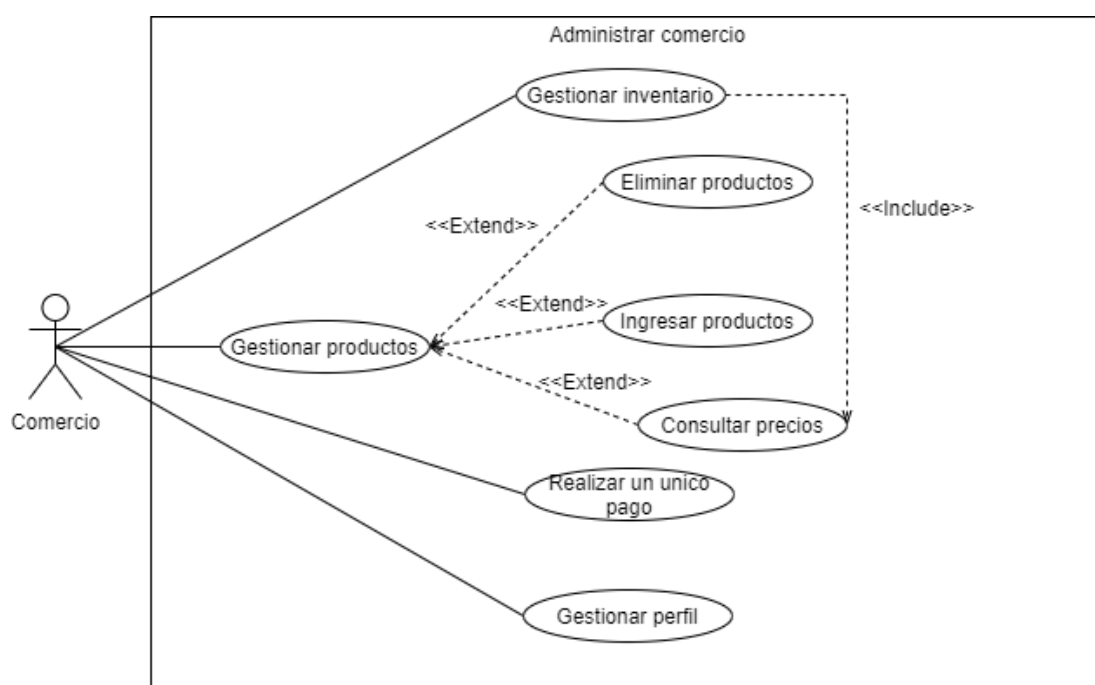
Administrar comercio

Gestionar inventario

Eliminar productos

<<Include>>

<<Extend>>

<<Extend>>

Ingresar productos

Gestionar productos

<<Extend>>

Consultar precios

Comercio

Realizar un unico pago

Gestionar perfil